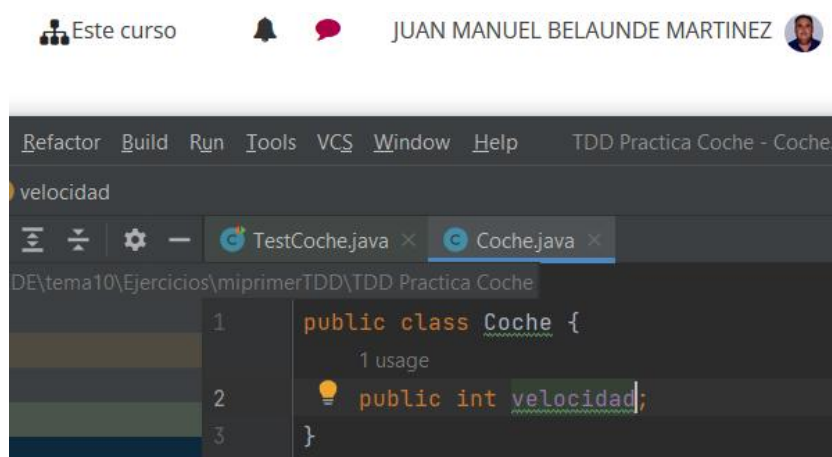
Este curso

JUAN MANUEL BELAUNDE MARTINEZ

Refactor Build Run Tools VCS Window Help TDD Practica Coche - Coche.

velocidad

TestCoche.java × Coche.java ×

DE\tema10\Ejercicios\miprimerTDD\TDD Practica Coche

1 public class Coche {
1 usage
2 public int velocidad;
3 }